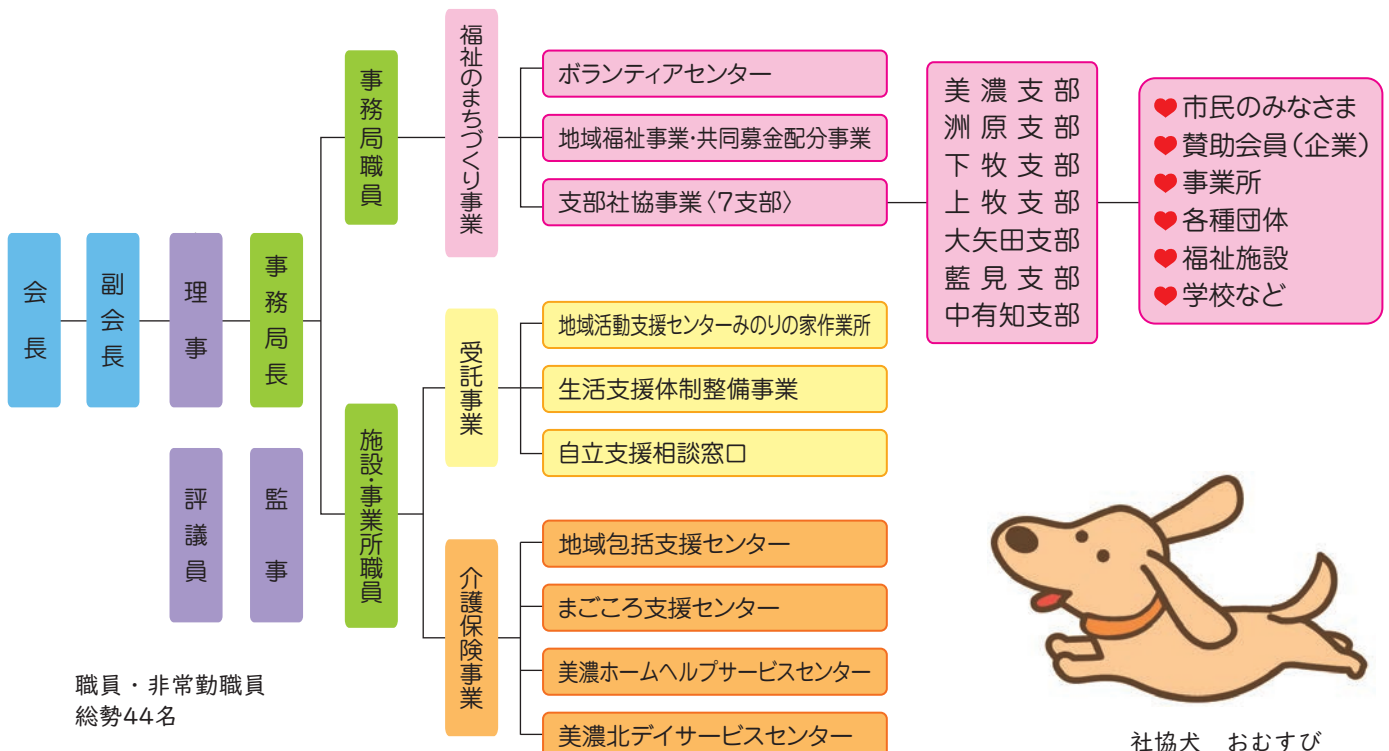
会長

副会長

理事

事務局長

評議員

監事

事務局職員

施設・事業所職員

福祉のまちづくり事業

ボランティアセンター

地域福祉事業・共同募金配分事業

支部社協事業〈7支部〉

美濃支部
洲原支部
下牧支部
上牧支部
大矢田支部
藍見支部
中有知支部

❤市民のみなさま
❤賛助会員（企業）
❤事業所
❤各種団体
❤福祉施設
❤学校など

受託事業

地域活動支援センターみのりの家作業所

生活支援体制整備事業

自立支援相談窓口

介護保険事業

地域包括支援センター

まごころ支援センター

美濃ホームヘルプサービスセンター

美濃北デイサービスセンター

職員・非常勤職員
総勢44名

社協犬　おむすび